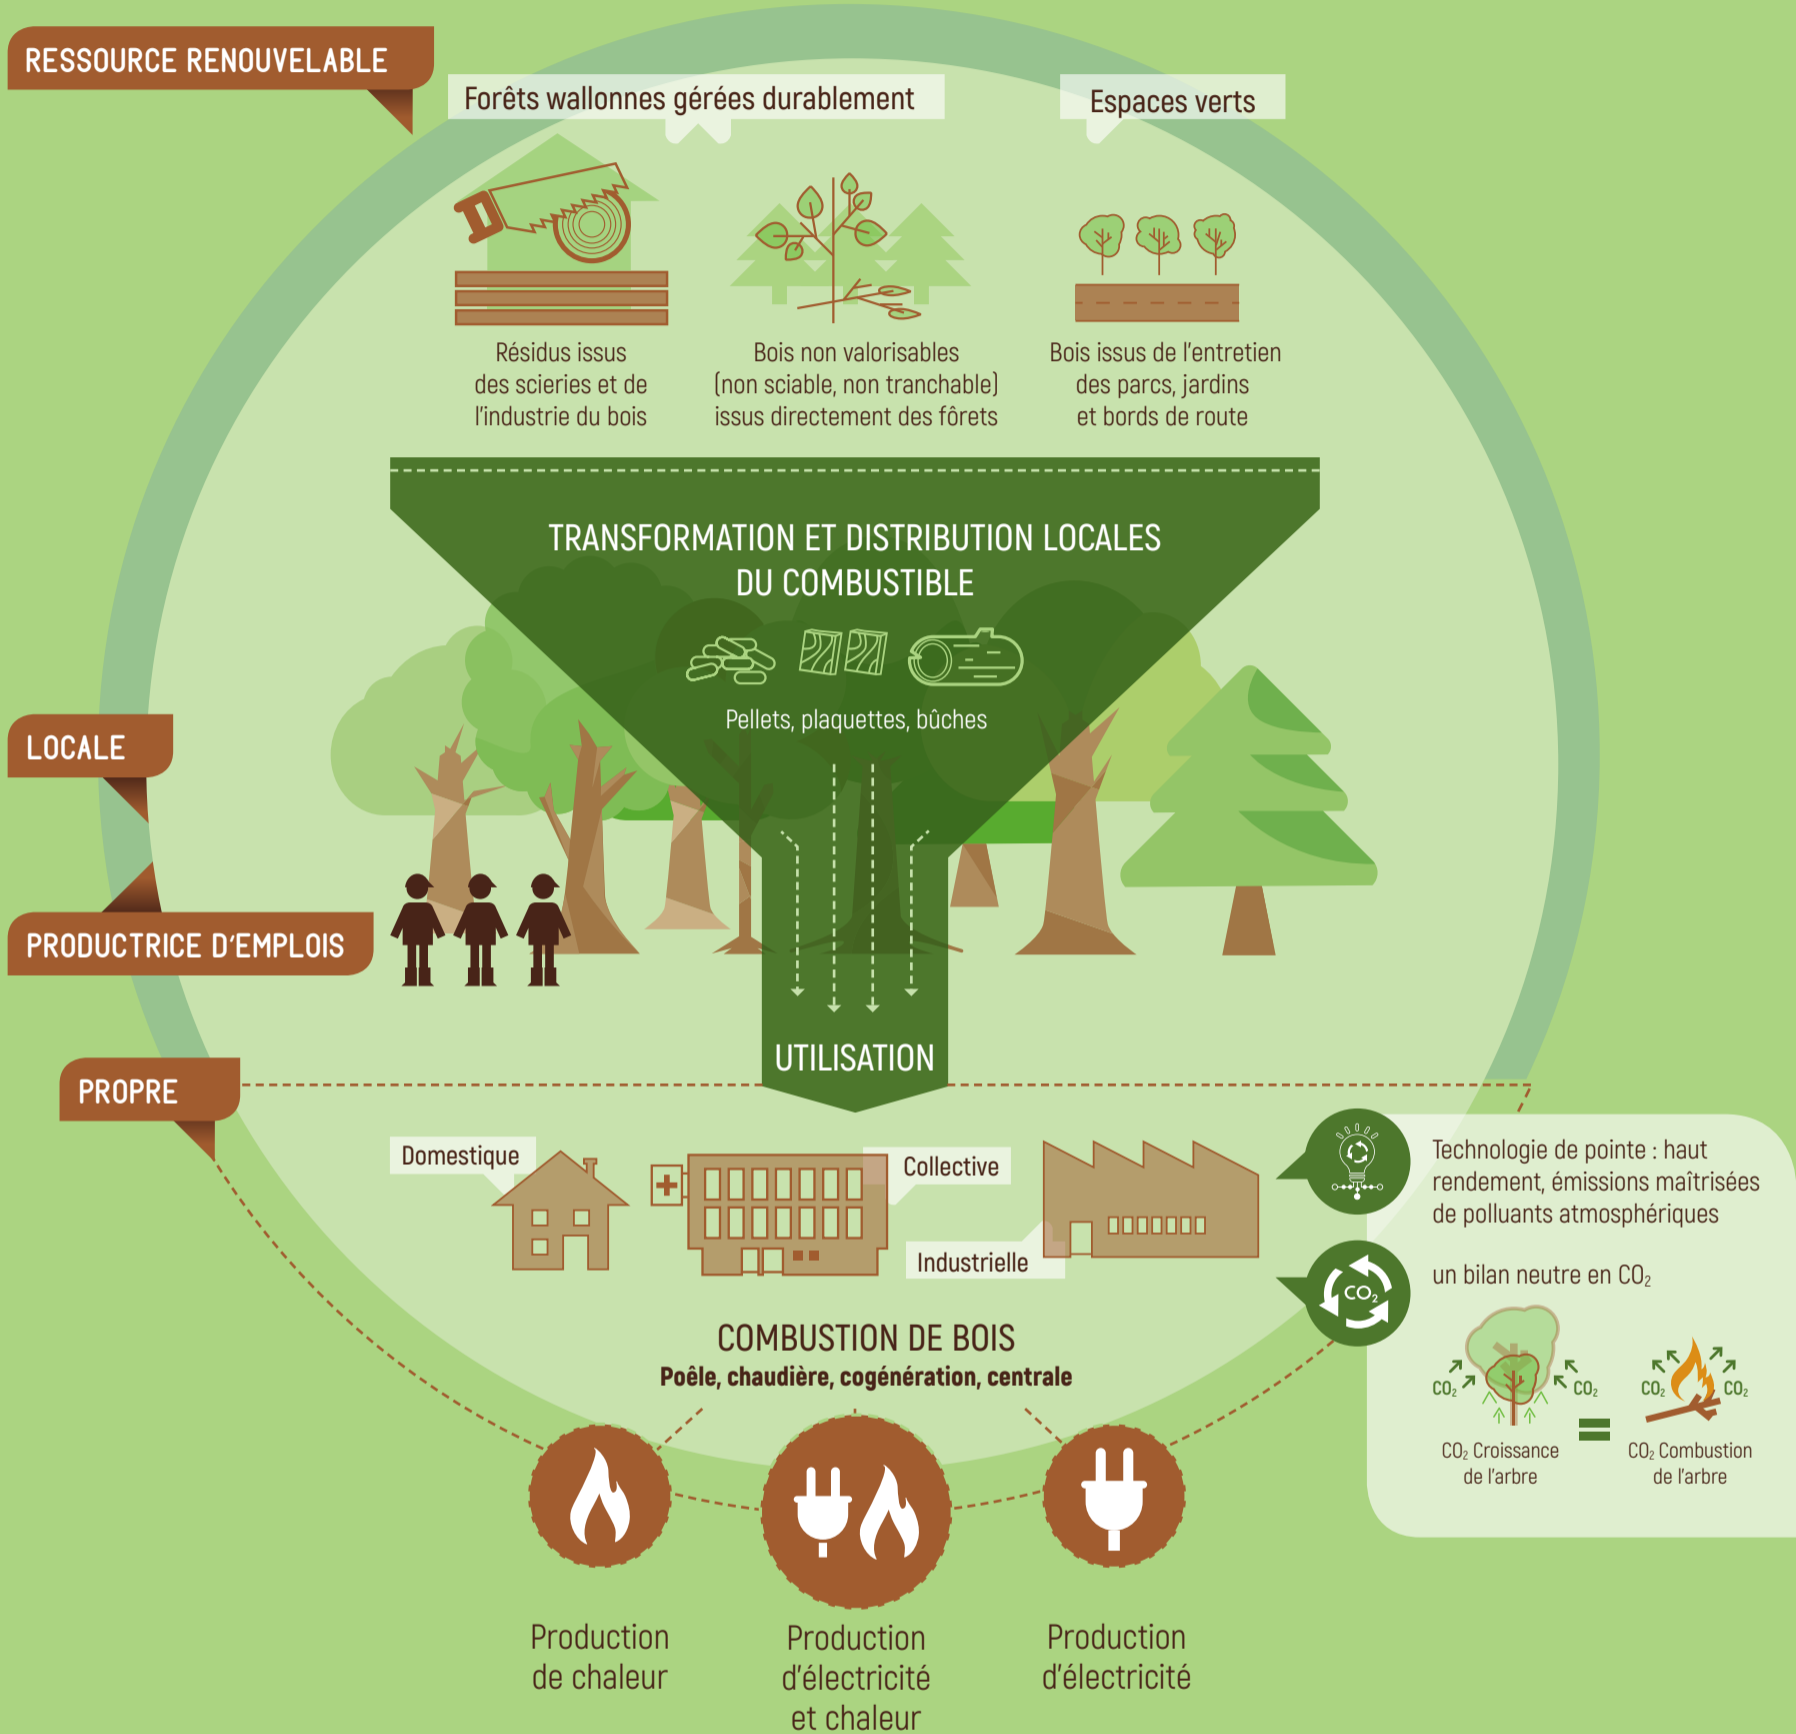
RESSOURCE RENOUVELABLE

Forêts wallonnes gérées durablement

Espaces verts

Résidus issus des scieries et de l'industrie du bois

Bois non valorisables (non sciable, non tranchable) issus directement des fôrets

Bois issus de l'entretien des parcs, jardins et bords de route

TRANSFORMATION ET DISTRIBUTION LOCALES DU COMBUSTIBLE

Pellets, plaquettes, bûches

LOCALE

PRODUCTRICE D'EMPLOIS

UTILISATION

PROPRE

Domestique

Collective

Industrielle

Technologie de pointe : haut rendement, émissions maîtrisées de polluants atmosphériques

un bilan neutre en $CO_2$

$CO_2$ $CO_2$ $CO_2$ $CO_2$

$CO_2$ Croissance de l'arbre

$CO_2$ Combustion de l'arbre

COMBUSTION DE BOIS

Poêle, chaudière, cogénération, centrale

Production de chaleur

Production d'électricité et chaleur

Production d'électricité